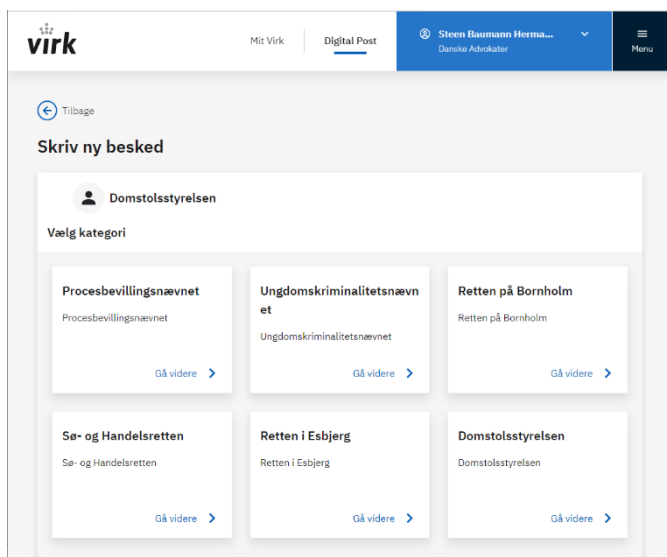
virk

Mit Virk

Digital Post

Steen Baumann Herma...
Danske Advokater

Menu

Tilbage

Skriv ny besked

Domstolsstyrelsen

Vælg kategori

Procesbevillingsnævnet
Procesbevillingsnævnet
Gå videre

Ungdomskriminalitetsnævnet
Ungdomskriminalitetsnævnet
Gå videre

Retten på Bornholm
Retten på Bornholm
Gå videre

Sø- og Handelsretten
Sø- og Handelsretten
Gå videre

Retten i Esbjerg
Retten i Esbjerg
Gå videre

Domstolsstyrelsen
Domstolsstyrelsen
Gå videre